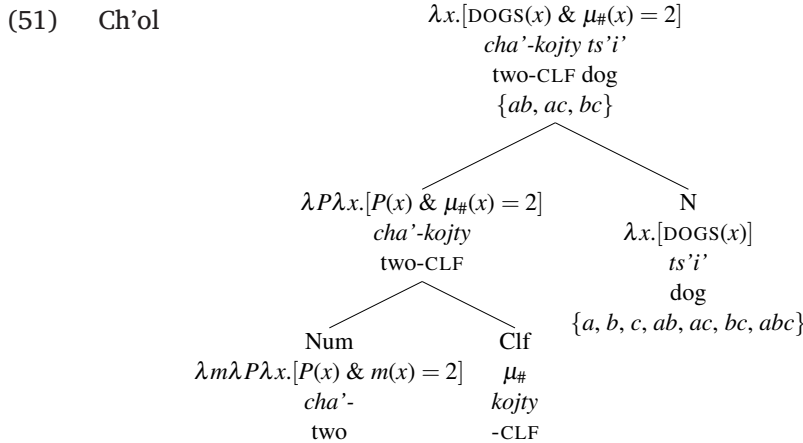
(51) Ch'ol

$\lambda x.[\text{DOGS}(x) \,\&\, \mu_{\#}(x) = 2]$
cha'-kojty ts'i'
two-CLF dog
$\{ab, ac, bc\}$

$\lambda P \lambda x.[P(x) \,\&\, \mu_{\#}(x) = 2]$
cha'-kojty
two-CLF

N
$\lambda x.[\text{DOGS}(x)]$
ts'i'
dog
$\{a, b, c, ab, ac, bc, abc\}$

Num
$\lambda m \lambda P \lambda x.[P(x) \,\&\, m(x) = 2]$
cha'-
two

Clf
$\mu_{\#}$
kojty
-CLF